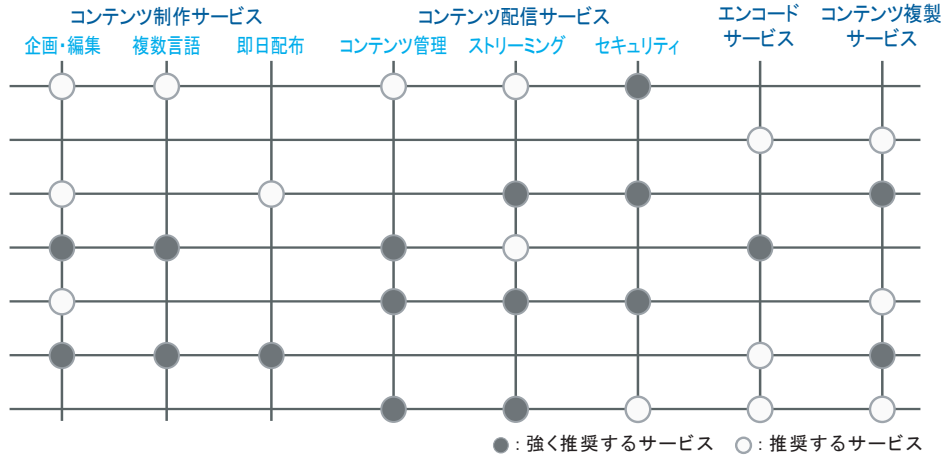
コンテンツ制作サービス
企画・編集 複数言語 即日配布

コンテンツ配信サービス
コンテンツ管理 ストリーミング セキュリティ

エンコードサービス

コンテンツ複製サービス

●：強く推奨するサービス ○：推奨するサービス